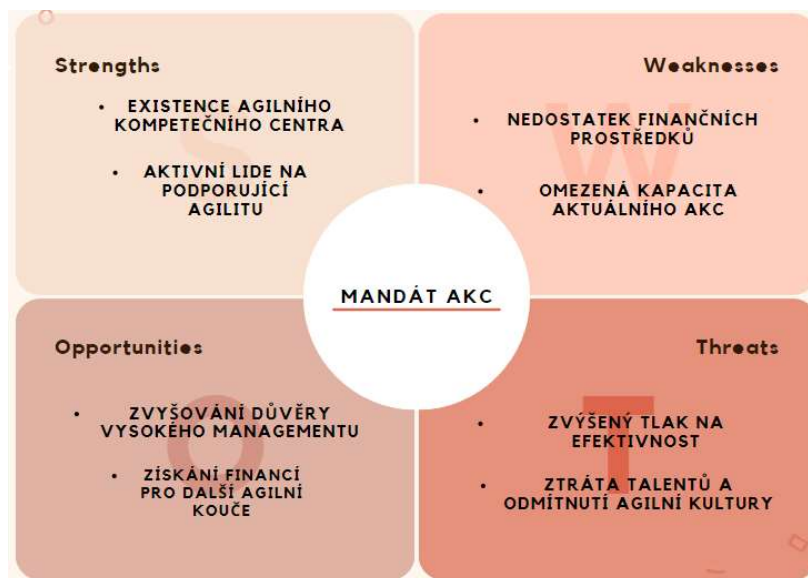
Strengths

- EXISTENCE AGILNÍHO KOMPETEČNÍHO CENTRA
- AKTIVNÍ LIDE NA PODPORUJÍCÍ AGILITU

Weaknesses

- NEDOSTATEK FINANČNÍCH PROSTŘEDKŮ
- OMEZENÁ KAPACITA AKTUÁLNÍHO AKC

MANDÁT AKC

Opportunities

- ZVYŠOVÁNÍ DŮVĚRY VYSOKÉHO MANAGEMENTU
- ZÍSKÁNÍ FINANCÍ PRO DALŠÍ AGILNÍ KOUČE

Threats

- ZVÝŠENÝ TLAK NA EFEKTIVNOST
- ZTRÁTA TALENTŮ A ODMÍTNUTÍ AGILNÍ KULTURY